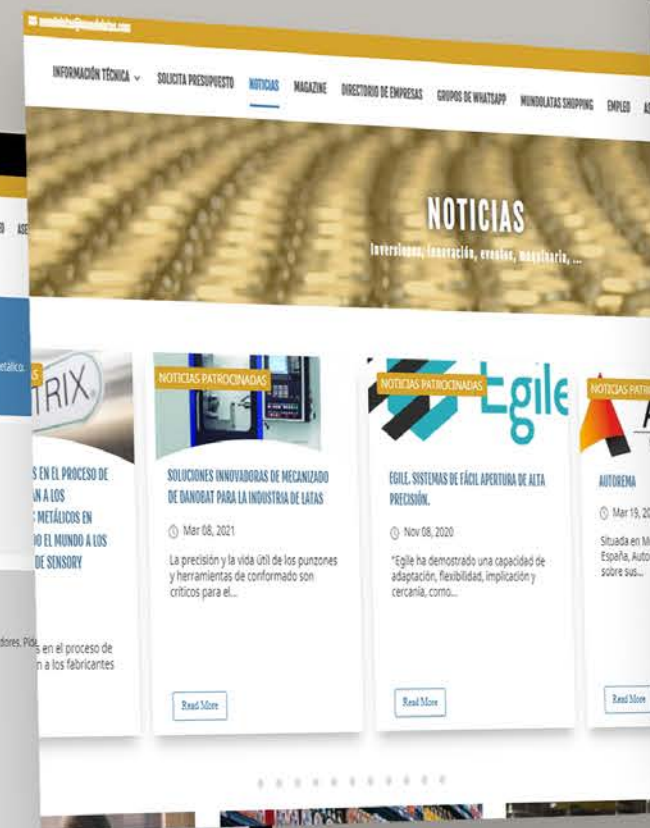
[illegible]

INFORMACIÓN TÉCNICA ⌄ SOLICITA PRESUPUESTO NOTICIAS MAGAZINE DIRECTORIO DE EMPRESAS GRUPOS DE WHATSAPP MUNDOLATAS SHOPPING EMPLEO AS

NOTICIAS

Inversiones, innovación, eventos, maquinaria, ...

TRIX

S EN EL PROCESO DE AN A LOS METÁLICOS EN DO EL MUNDO A LOS DE SENSORY

s en el proceso de n a los fabricantes

NOTICIAS PATROCINADAS

SOLUCIONES INNOVADORAS DE MECANIZADO DE DANOBAT PARA LA INDUSTRIA DE LATAS

Mar 08, 2021

La precisión y la vida útil de los punzones y herramientas de conformado son críticos para el...

Read More

NOTICIAS PATROCINADAS

Egile

EGILE. SISTEMAS DE FÁCIL APERTURA DE ALTA PRECISIÓN.

Nov 08, 2020

"Egile ha demostrado una capacidad de adaptación, flexibilidad, implicación y cercanía, como...

Read More

NOTICIAS PATRO

AUTOREMA

Mar 19, 20

Situada en M España, Auto sobre sus...

Read More